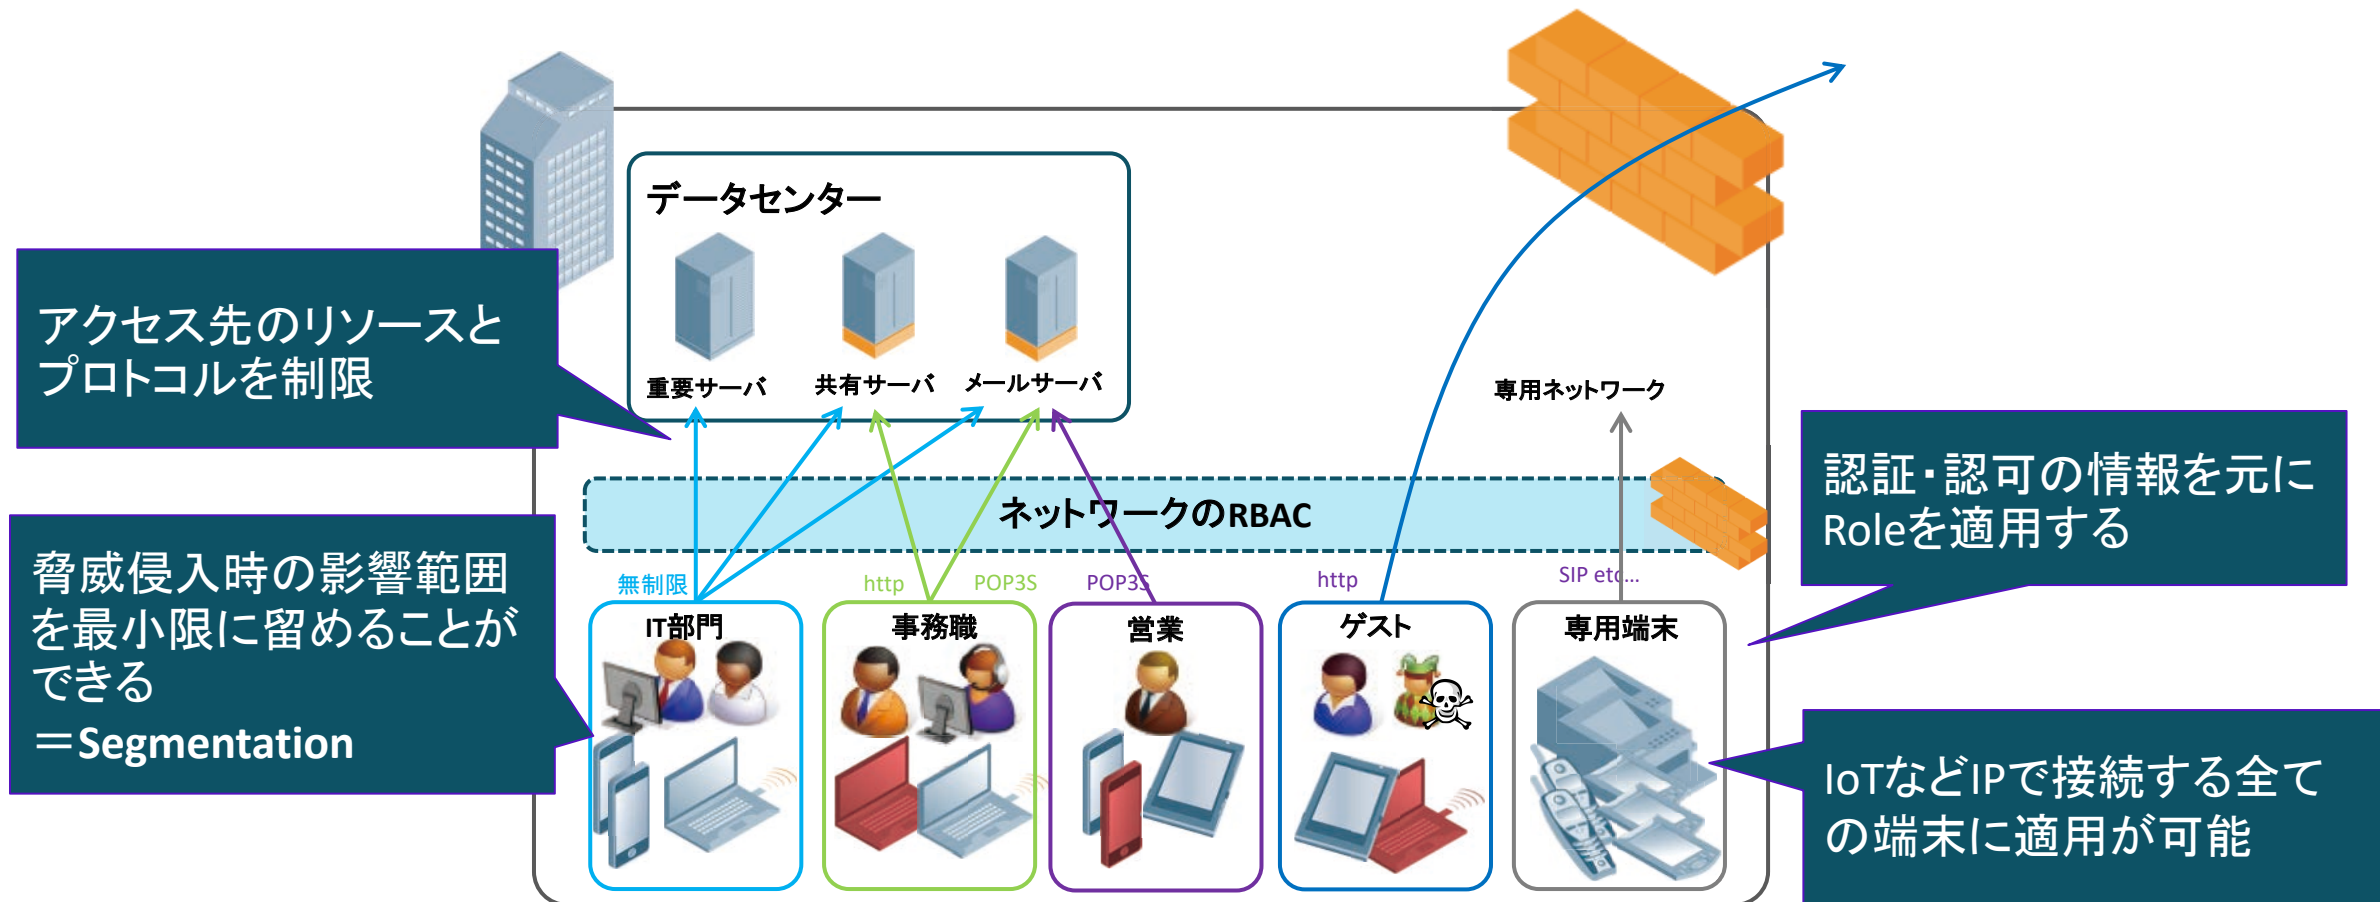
データセンター

重要サーバ　共有サーバ　メールサーバ

アクセス先のリソースとプロトコルを制限

専用ネットワーク

ネットワークのRBAC

認証・認可の情報を元にRoleを適用する

脅威侵入時の影響範囲を最小限に留めることができる
＝Segmentation

無制限　http　POP3S　POP3S　http　SIP etc...

IT部門　事務職　営業　ゲスト　専用端末

IoTなどIPで接続する全ての端末に適用が可能